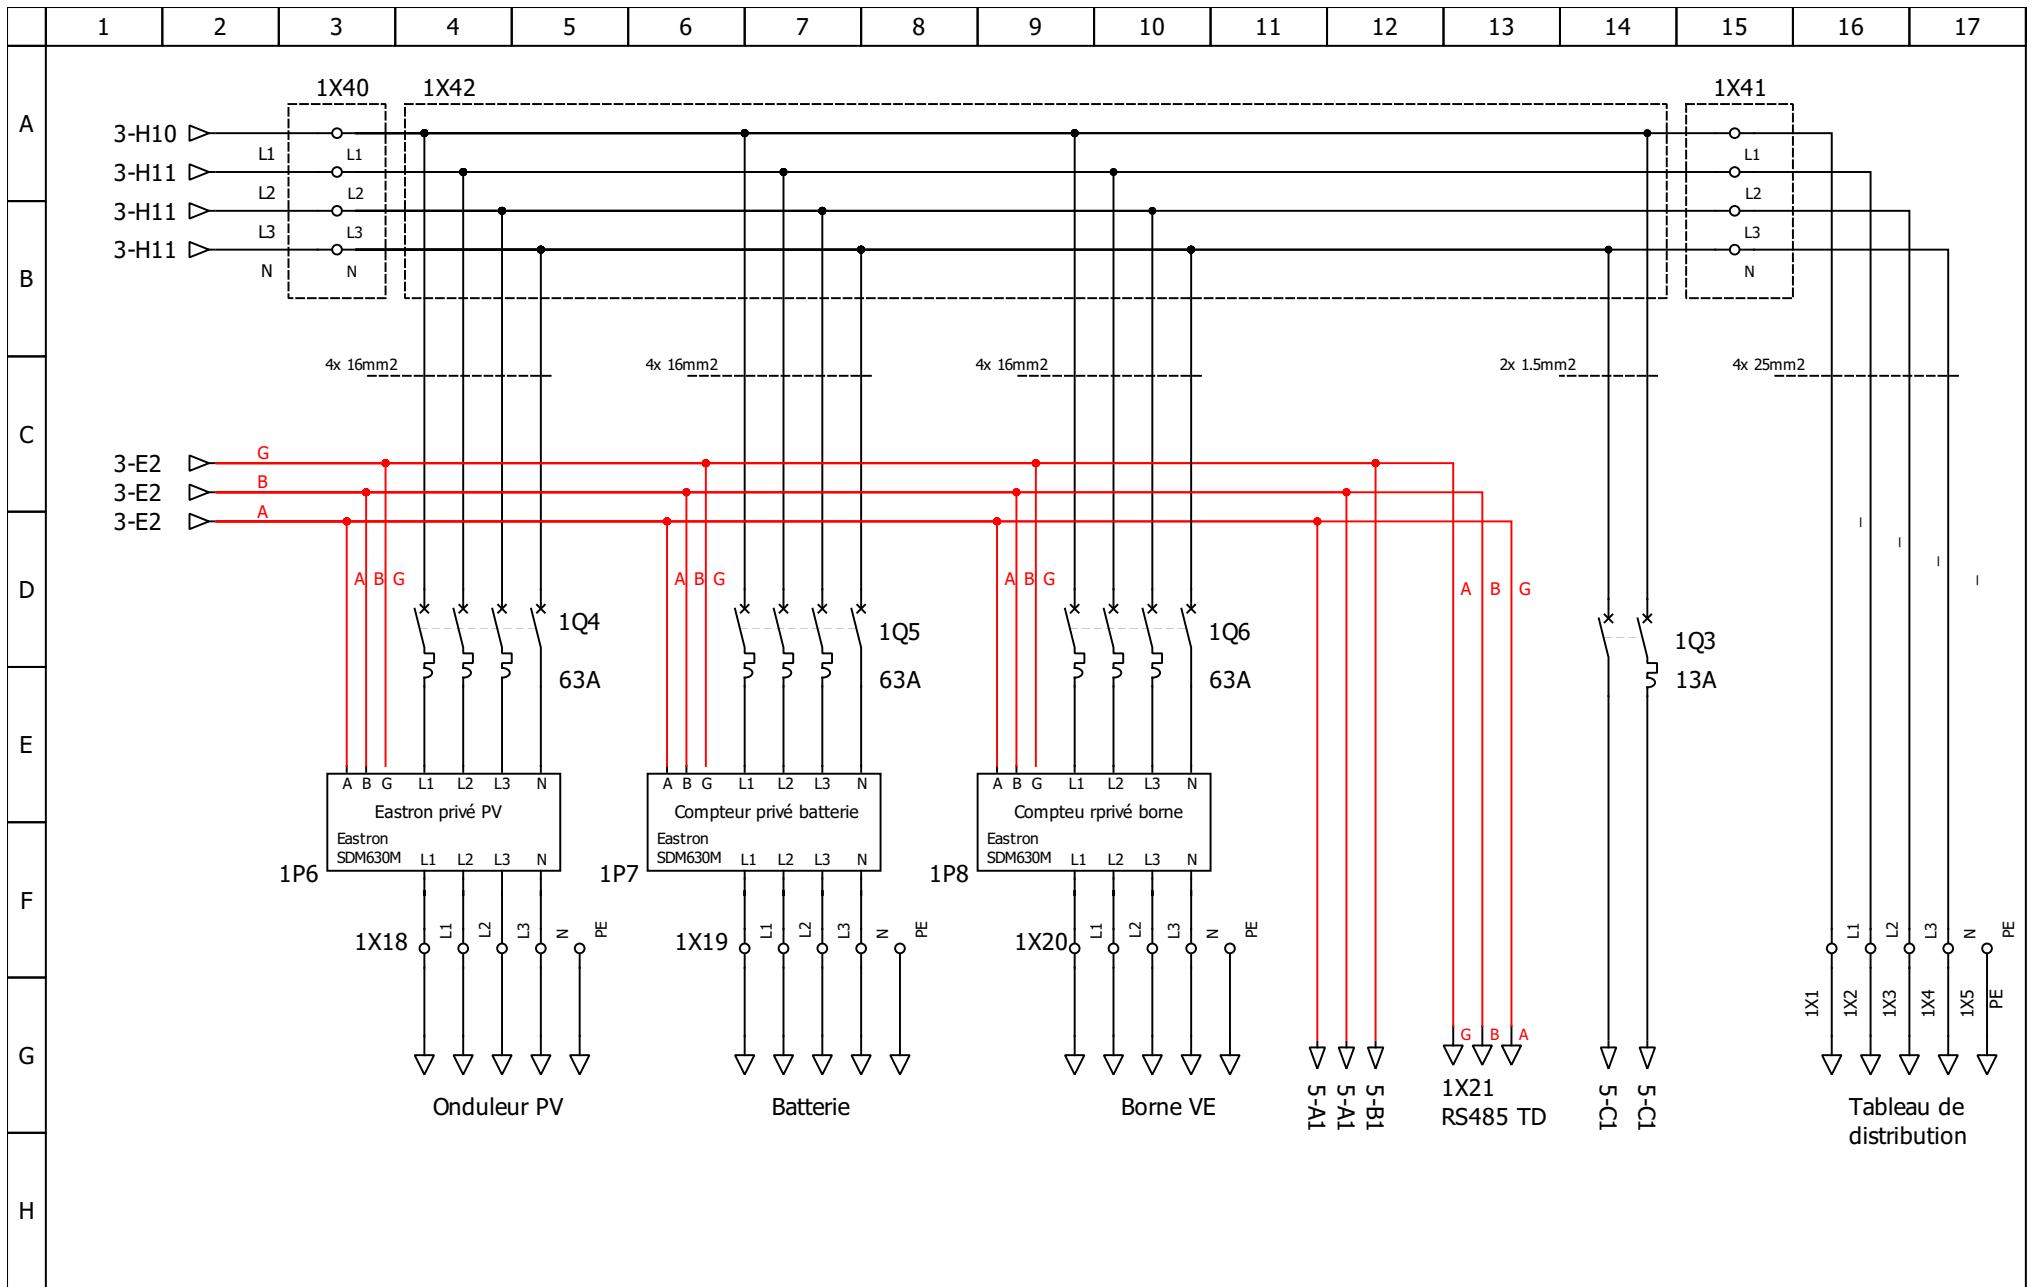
1 2 3 4 5 6 7 8 9 10 11 12 13 14 15 16 17

A
B
C
D
E
F
G
H

1X40 1X42 1X41

3-H10
3-H11
3-H11
3-H11

L1 L2 L3 N
L1 L2 L3 N
L1 L2 L3 N

4x 16mm2
4x 16mm2
4x 16mm2
2x 1.5mm2
4x 25mm2

3-E2 G
3-E2 B
3-E2 A

A B G
A B G
A B G
A B G

1Q4
63A
1Q5
63A
1Q6
63A
1Q3
13A

A B G L1 L2 L3 N
Eastron privé PV
Eastron
SDM630M L1 L2 L3 N
1P6

A B G L1 L2 L3 N
Compteur privé batterie
Eastron
SDM630M L1 L2 L3 N
1P7

A B G L1 L2 L3 N
Compteu rprivé borne
Eastron
SDM630M L1 L2 L3 N
1P8

1X18 L1 L2 L3 N PE
1X19 L1 L2 L3 N PE
1X20 L1 L2 L3 N PE
L1 L2 L3 N PE

1X1 1X2 1X3 1X4 1X5 PE

G B A

Onduleur PV
Batterie
Borne VE
5-A1 5-A1 5-B1
1X21
RS485 TD
5-C1 5-C1
Tableau de distribution